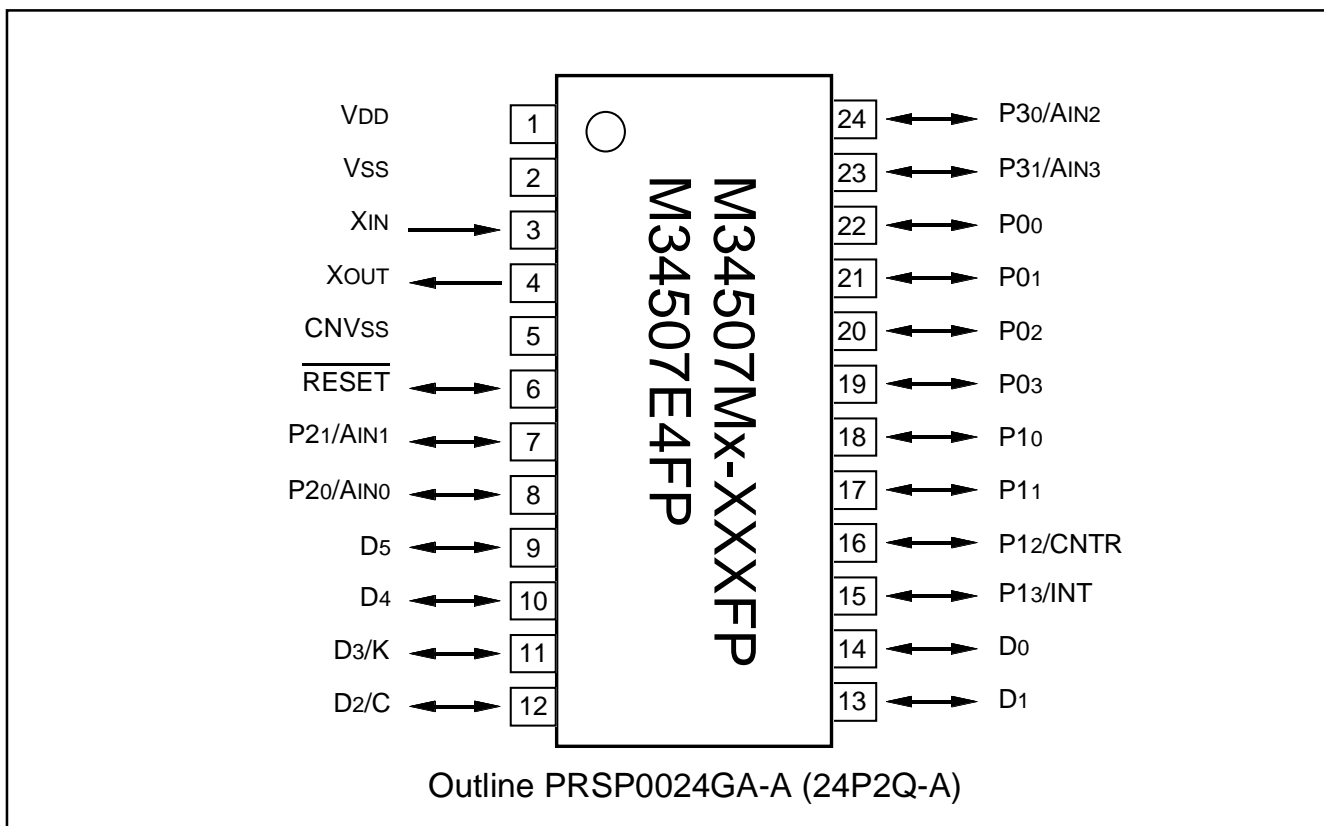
$V_{DD}$ 1
$V_{SS}$ 2
$X_{IN}$ 3
$X_{OUT}$ 4
$CNV_{SS}$ 5
$\overline{RESET}$ 6
$P2_1/A_{IN1}$ 7
$P2_0/A_{IN0}$ 8
$D_5$ 9
$D_4$ 10
$D_3/K$ 11
$D_2/C$ 12

M34507Mx-XXXFP
M34507E4FP

24 $P3_0/A_{IN2}$
23 $P3_1/A_{IN3}$
22 $P0_0$
21 $P0_1$
20 $P0_2$
19 $P0_3$
18 $P1_0$
17 $P1_1$
16 $P1_2/CNTR$
15 $P1_3/INT$
14 $D_0$
13 $D_1$

Outline PRSP0024GA-A (24P2Q-A)